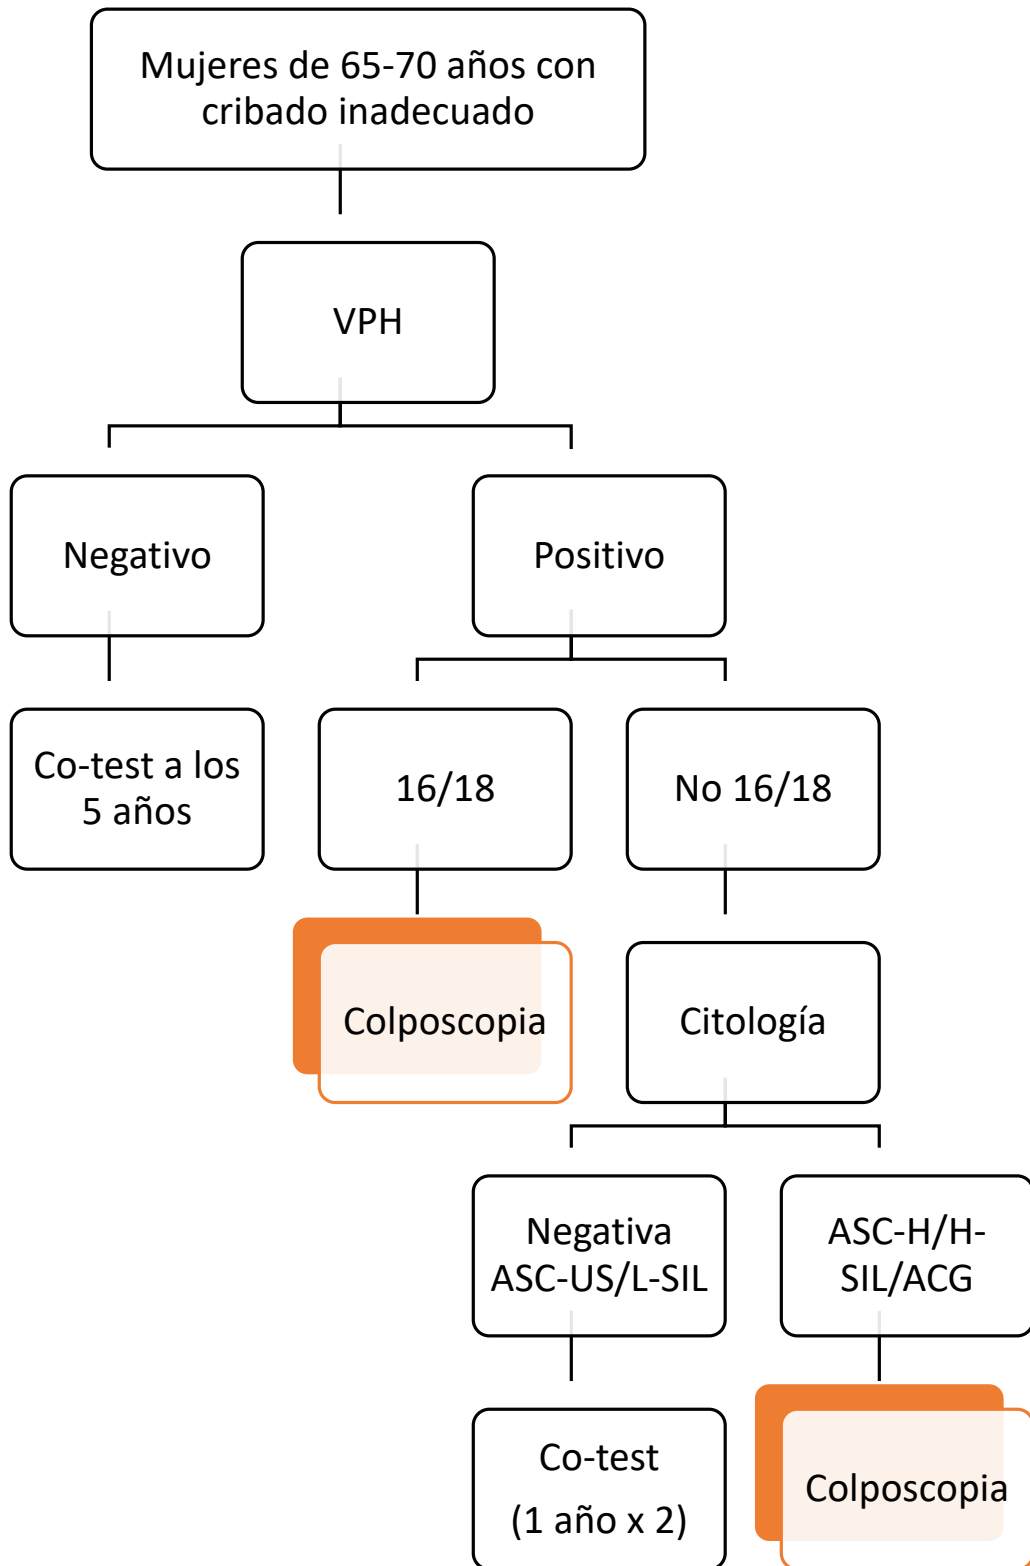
Mujeres de 65-70 años con cribado inadecuado

VPH

Negativo

Positivo

Co-test a los 5 años

16/18

No 16/18

Colposcopia

Citología

Negativa ASC-US/L-SIL

ASC-H/H-SIL/ACG

Co-test (1 año x 2)

Colposcopia